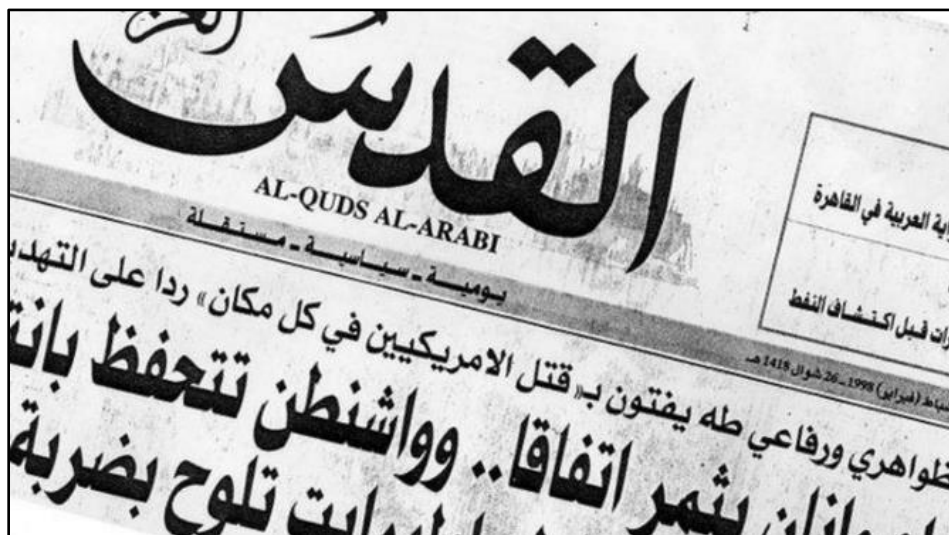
القدس
AL-QUDS AL-ARABI
يومية - سياسية - مستقلة

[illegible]ابية العربية في القاهرة
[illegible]رات قبل اكتشاف النفط

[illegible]اط (فبراير) 1998 - 26 شوال 1419 هـ

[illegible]ظواهري ورفاعي طه يفتون بـ«قتل الامريكيين في كل مكان» ردا على التهد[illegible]
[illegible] اتفاقا.. وواشنطن تتحفظ بانت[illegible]
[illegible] يثمر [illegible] تلوح بضربة